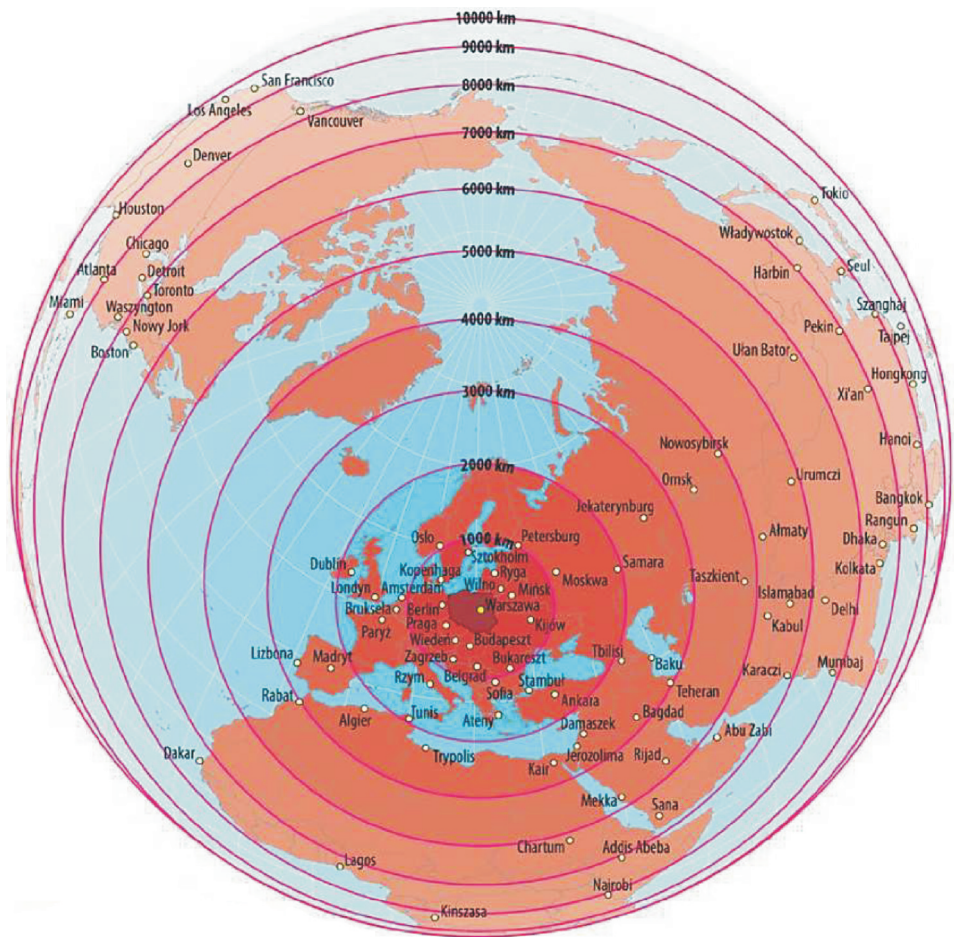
10000 km
9000 km
8000 km
7000 km
6000 km
5000 km
4000 km
3000 km
2000 km
1000 km

San Francisco
Los Angeles
Vancouver
Denver
Houston
Chicago
Atlanta
Detroit
Toronto
Miami
Waszyngton
Nowy Jork
Boston
Tokio
Władywostok
Harbin
Seul
Szanghaj
Pekin
Tajpej
Ułan Bator
Hongkong
Xi'an
Hanoi
Nowosybirsk
Omsk
Urumczi
Bangkok
Rangun
Jekaterynburg
Ałmaty
Dhaka
Kolkata
Petersburg
Oslo
Sztokholm
Dublin
Kopenhaga
Ryga
Samara
Taszkient
Islamabad
Delhi
Londyn
Amsterdam
Wilno
Mińsk
Moskwa
Bruksela
Berlin
Warszawa
Kabul
Paryż
Praga
Kijów
Wiedeń
Budapeszt
Lizbona
Madryt
Zagrzeb
Bukareszt
Tbilisi
Baku
Mumbaj
Belgrad
Karaczi
Rzym
Sofia
Stambuł
Teheran
Rabat
Ankara
Algier
Tunis
Ateny
Damaszek
Bagdad
Abu Zabi
Dakar
Trypolis
Jerozolima
Kair
Rijad
Mekka
Sana
Chartum
Addis Abeba
Lagos
Nairobi
Kinszasa